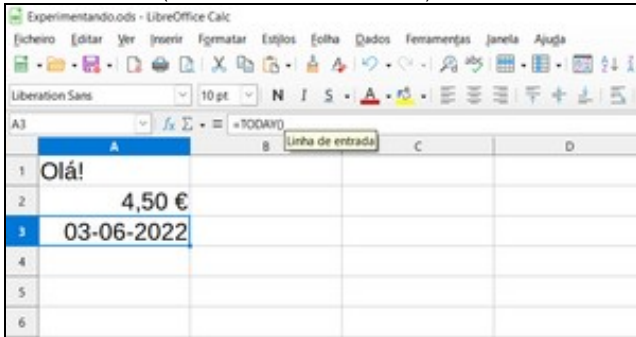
Experimentando.ods - LibreOffice Calc

Ficheiro Editar Ver Inserir Formatar Estilos Folha Dados Ferramentas Janela Ajuda

Liberation Sans 10 pt N I S

A3 =TODAY()

Linha de entrada

| | A | B | C | D |
|---|---|---|---|---|
| 1 | Olá! | | | |
| 2 | 4,50 € | | | |
| 3 | 03-06-2022 | | | |
| 4 | | | | |
| 5 | | | | |
| 6 | | | | |